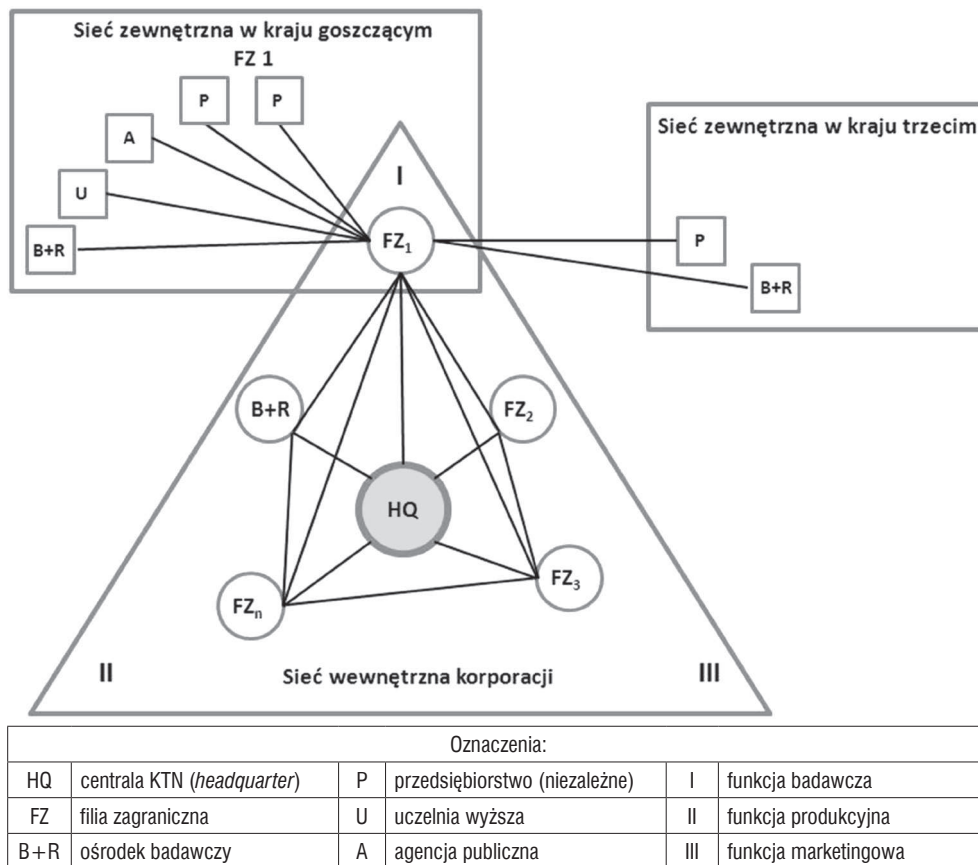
Sieć zewnętrzna w kraju goszczącym
FZ 1

P
P
A
U
B+R

I

$FZ_1$

Sieć zewnętrzna w kraju trzecim

P
B+R

B+R
$FZ_2$
HQ
$FZ_n$
$FZ_3$

II
Sieć wewnętrzna korporacji
III

| Oznaczenia: | | | | | |
|---|---|---|---|---|---|
| HQ | centrala KTN (*headquarter*) | P | przedsiębiorstwo (niezależne) | I | funkcja badawcza |
| FZ | filia zagraniczna | U | uczelnia wyższa | II | funkcja produkcyjna |
| B+R | ośrodek badawczy | A | agencja publiczna | III | funkcja marketingowa |